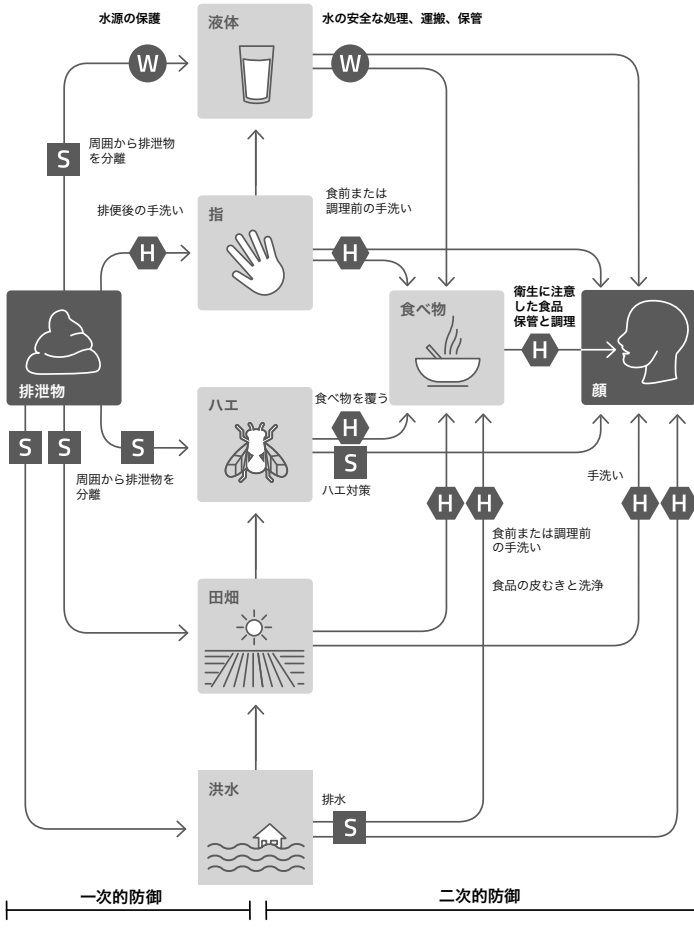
水源の保護

液体

水の安全な処理、運搬、保管

W

W

S

周囲から排泄物を分離

排便後の手洗い

指

食前または調理前の手洗い

H

H

食べ物

衛生に注意した食品保管と調理

H

顔

排泄物

S

S

S

ハエ

食べ物を覆う

H

S

ハエ対策

周囲から排泄物を分離

手洗い

H

H

H

H

食前または調理前の手洗い

食品の皮むきと洗浄

田畑

洪水

排水

S

一次的防御

二次的防御